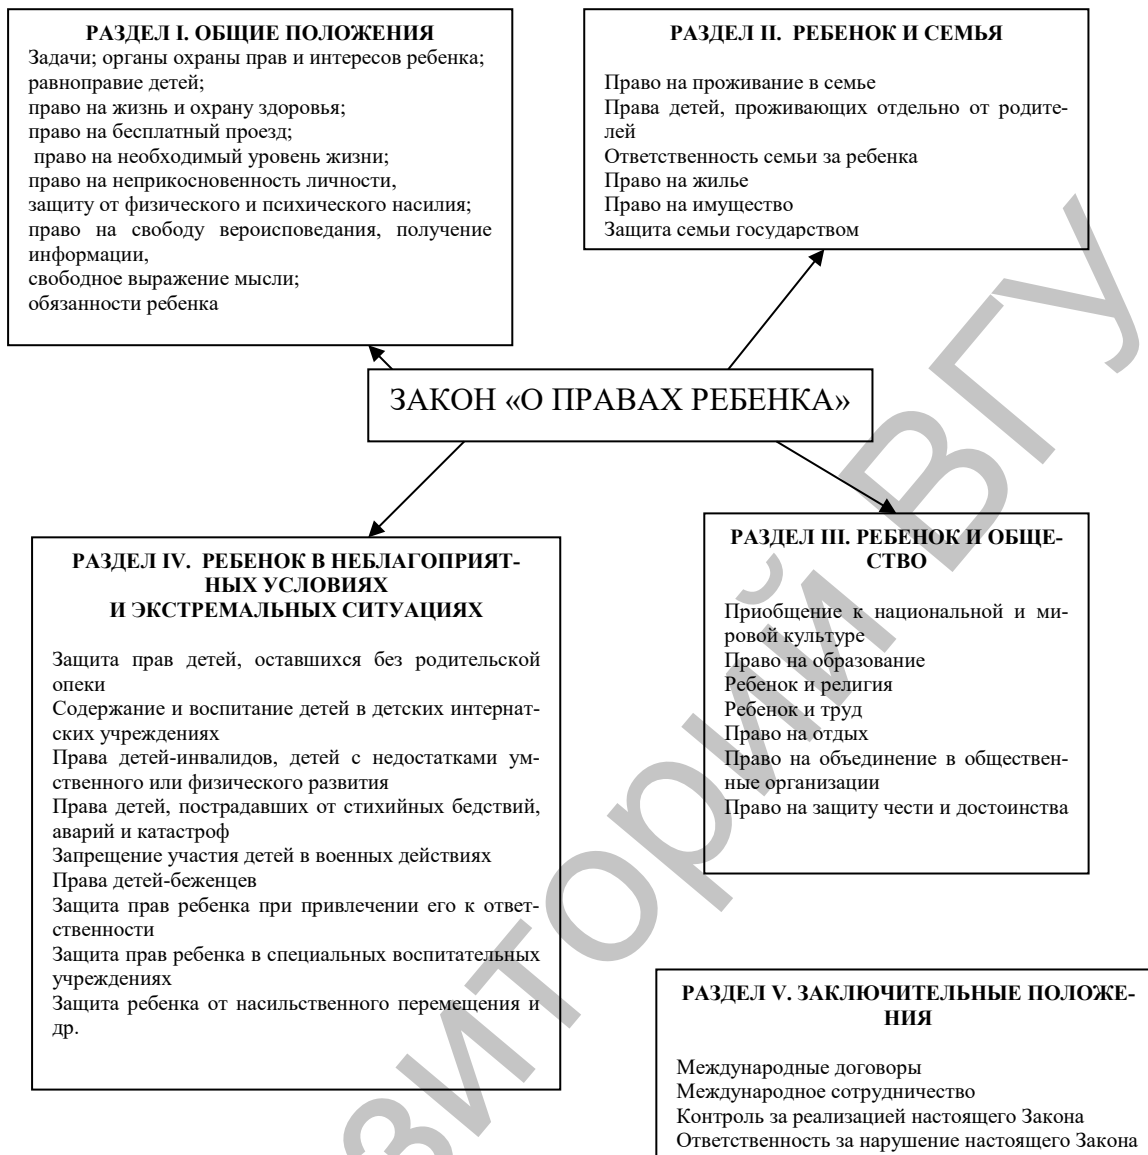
РАЗДЕЛ I. ОБЩИЕ ПОЛОЖЕНИЯ

Задачи; органы охраны прав и интересов ребенка; равноправие детей;
право на жизнь и охрану здоровья;
право на бесплатный проезд;
право на необходимый уровень жизни;
право на неприкосновенность личности,
защиту от физического и психического насилия;
право на свободу вероисповедания, получение информации,
свободное выражение мысли;
обязанности ребенка

РАЗДЕЛ II. РЕБЕНОК И СЕМЬЯ

Право на проживание в семье
Права детей, проживающих отдельно от родителей
Ответственность семьи за ребенка
Право на жилье
Право на имущество
Защита семьи государством

ЗАКОН «О ПРАВАХ РЕБЕНКА»

РАЗДЕЛ IV. РЕБЕНОК В НЕБЛАГОПРИЯТНЫХ УСЛОВИЯХ И ЭКСТРЕМАЛЬНЫХ СИТУАЦИЯХ

Защита прав детей, оставшихся без родительской опеки
Содержание и воспитание детей в детских интернатских учреждениях
Права детей-инвалидов, детей с недостатками умственного или физического развития
Права детей, пострадавших от стихийных бедствий, аварий и катастроф
Запрещение участия детей в военных действиях
Права детей-беженцев
Защита прав ребенка при привлечении его к ответственности
Защита прав ребенка в специальных воспитательных учреждениях
Защита ребенка от насильственного перемещения и др.

РАЗДЕЛ III. РЕБЕНОК И ОБЩЕСТВО

Приобщение к национальной и мировой культуре
Право на образование
Ребенок и религия
Ребенок и труд
Право на отдых
Право на объединение в общественные организации
Право на защиту чести и достоинства

РАЗДЕЛ V. ЗАКЛЮЧИТЕЛЬНЫЕ ПОЛОЖЕНИЯ

Международные договоры
Международное сотрудничество
Контроль за реализацией настоящего Закона
Ответственность за нарушение настоящего Закона

РЕПОЗИТОРИЙ ВГУ